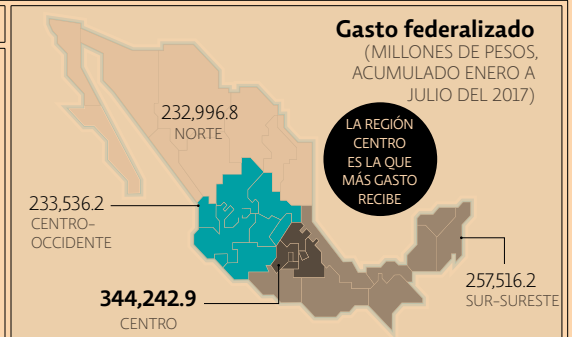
Gasto federalizado
(MILLONES DE PESOS, ACUMULADO ENERO A JULIO DEL 2017)

232,996.8
NORTE

LA REGIÓN CENTRO ES LA QUE MÁS GASTO RECIBE

233,536.2
CENTRO-OCCIDENTE

344,242.9
CENTRO

257,516.2
SUR-SURESTE